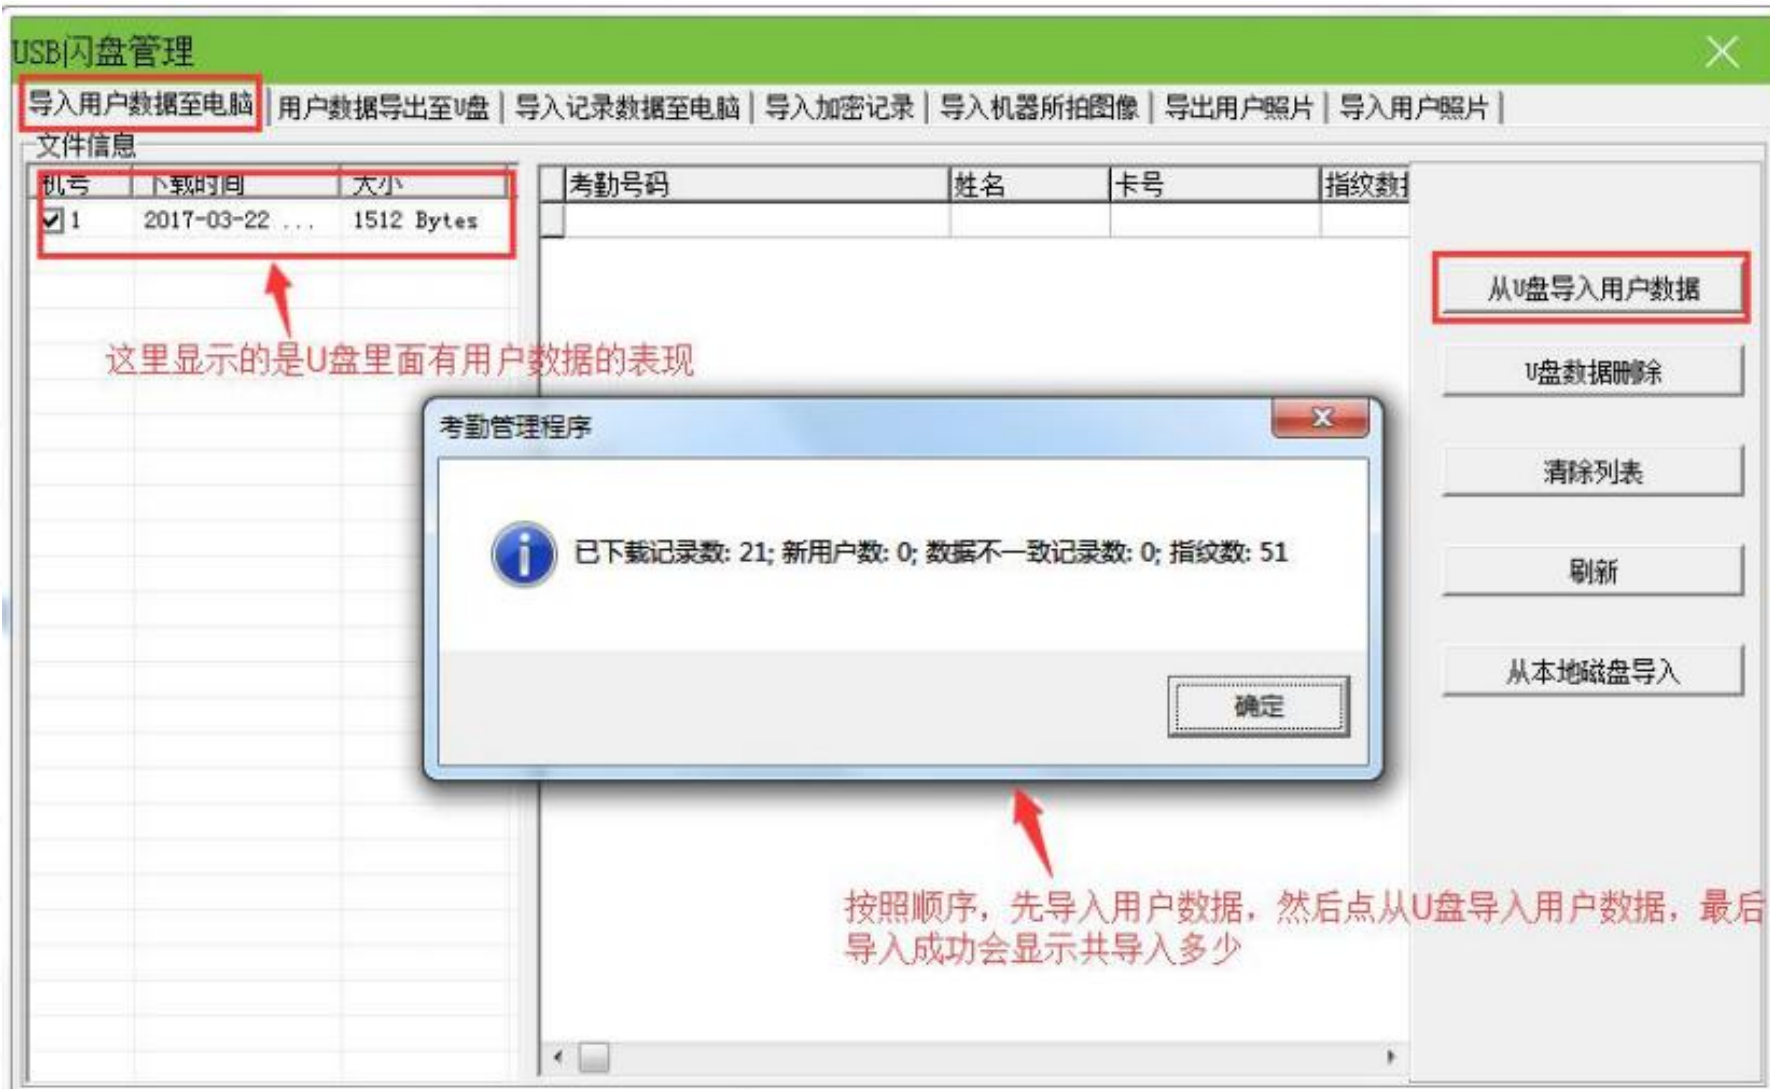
USB闪盘管理

导入用户数据至电脑 | 用户数据导出至U盘 | 导入记录数据至电脑 | 导入加密记录 | 导入机器所拍图像 | 导出用户照片 | 导入用户照片

文件信息

| 机号 | 下载时间 | 大小 |
|---|---|---|
| 1 | 2017-03-22 ... | 1512 Bytes |

| 考勤号码 | 姓名 | 卡号 | 指纹数 |
|---|---|---|---|

这里显示的是U盘里面有用户数据的表现

从U盘导入用户数据

U盘数据删除

清除列表

刷新

从本地磁盘导入

考勤管理程序

已下载记录数: 21; 新用户数: 0; 数据不一致记录数: 0; 指纹数: 51

确定

按照顺序，先导入用户数据，然后点从U盘导入用户数据，最后导入成功会显示共导入多少